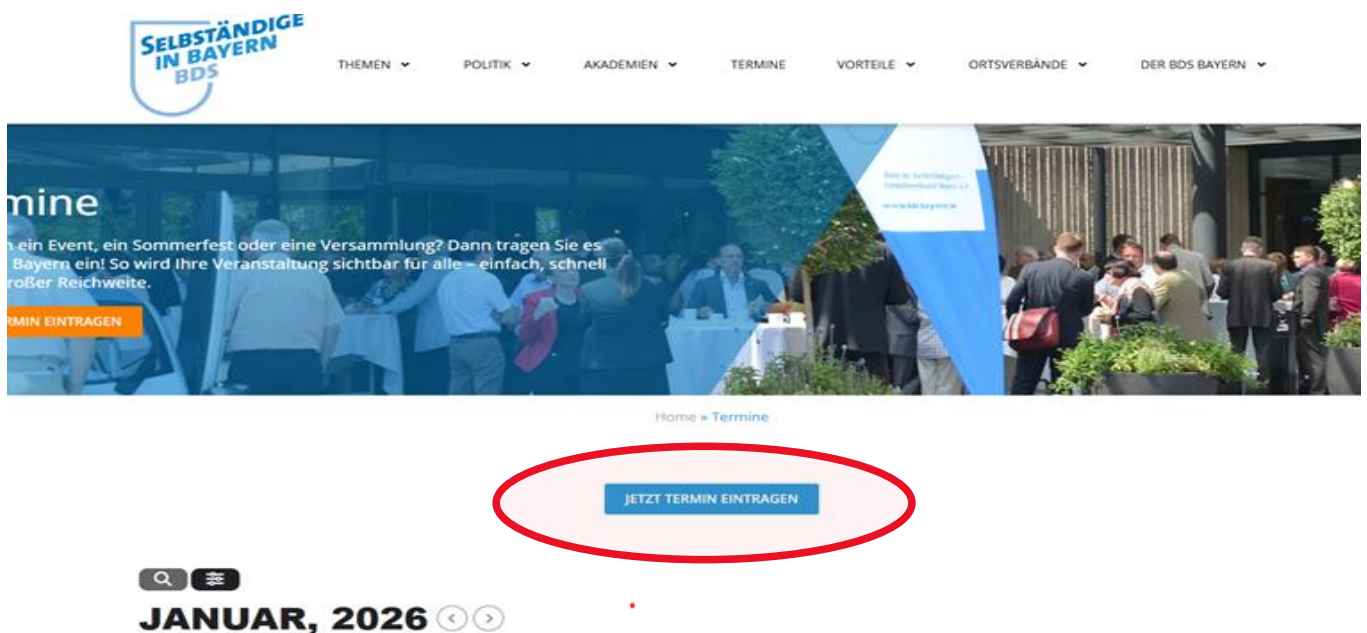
SELBSTÄNDIGE IN BAYERN BDS

THEMEN POLITIK AKADEMIEN TERMINE VORTEILE ORTSVERBÄNDE DER BDS BAYERN

mine

n ein Event, ein Sommerfest oder eine Versammlung? Dann tragen Sie es Bayern ein! So wird Ihre Veranstaltung sichtbar für alle – einfach, schnell roßer Reichweite.

RMIN EINTRAGEN

Home » Termine

JETZT TERMIN EINTRAGEN

JANUAR, 2026